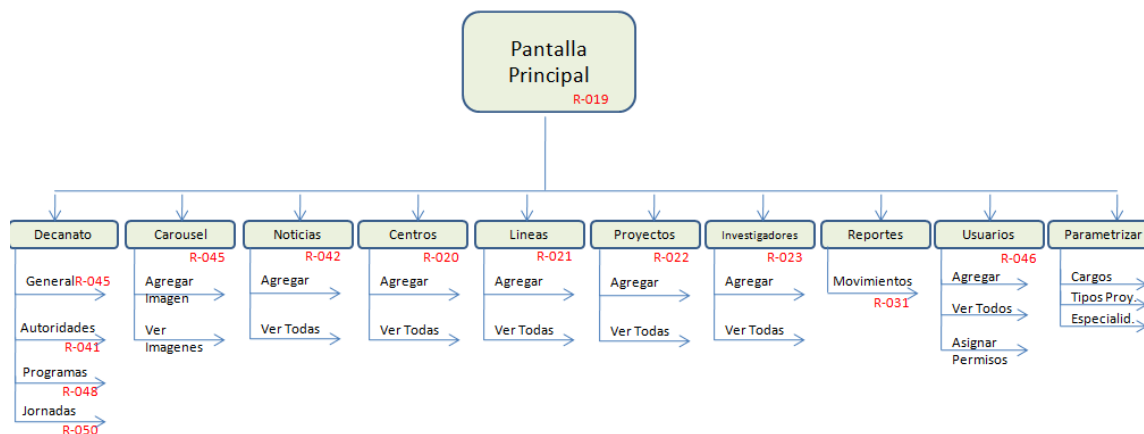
Pantalla Principal
R-019

Decanato
GeneralR-045
Autoridades
R-041
Programas
R-048
Jornadas
R-050

Carousel
R-045
Agregar Imagen
Ver Imagenes

Noticias
R-042
Agregar
Ver Todas

Centros
R-020
Agregar
Ver Todas

Lineas
R-021
Agregar
Ver Todas

Proyectos
R-022
Agregar
Ver Todas

Investigadores
R-023
Agregar
Ver Todas

Reportes
Movimientos
R-031

Usuarios
R-046
Agregar
Ver Todos
Asignar Permisos

Parametrizar
Cargos
Tipos Proy.
Especialid.